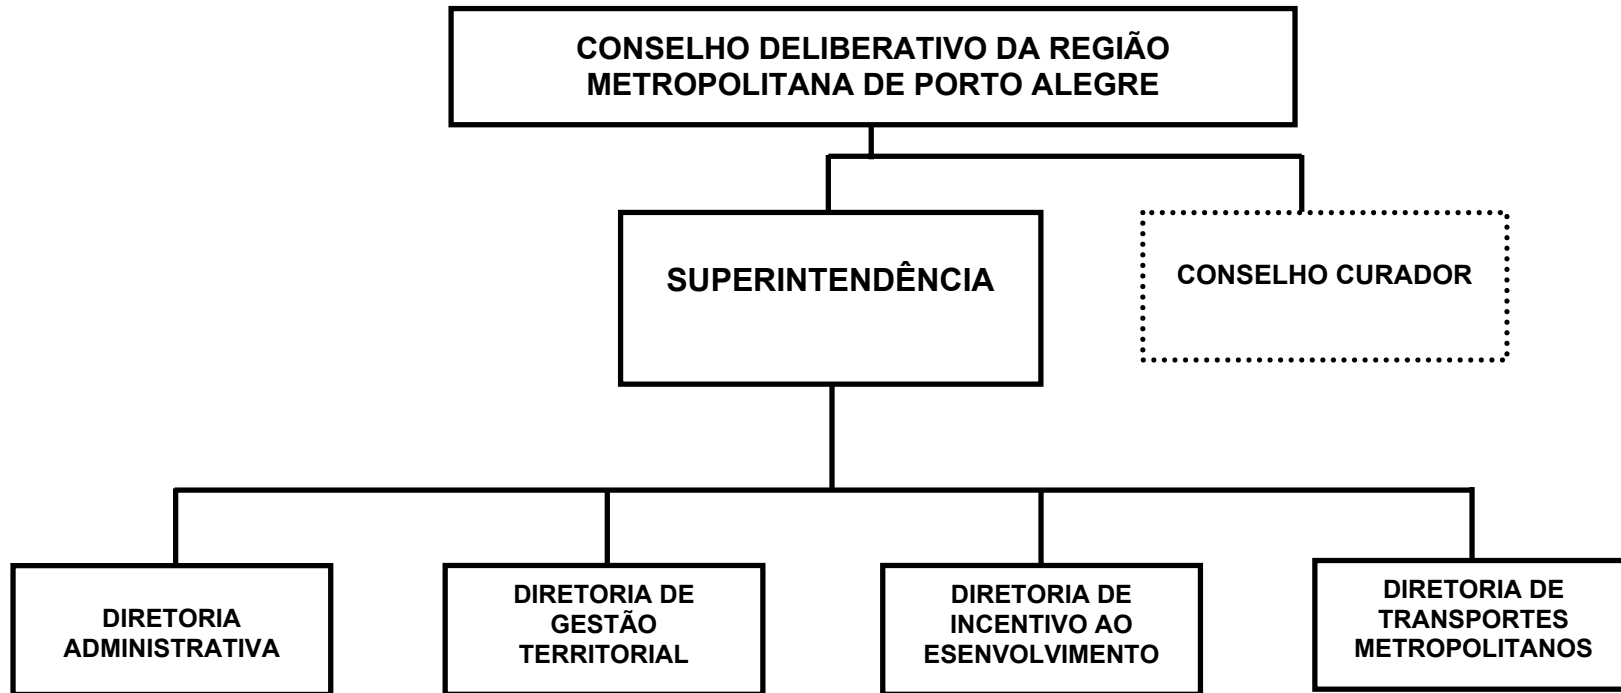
CONSELHO DELIBERATIVO DA REGIÃO METROPOLITANA DE PORTO ALEGRE

SUPERINTENDÊNCIA

CONSELHO CURADOR

DIRETORIA ADMINISTRATIVA

DIRETORIA DE GESTÃO TERRITORIAL

DIRETORIA DE INCENTIVO AO ESENVOLVIMENTO

DIRETORIA DE TRANSPORTES METROPOLITANOS